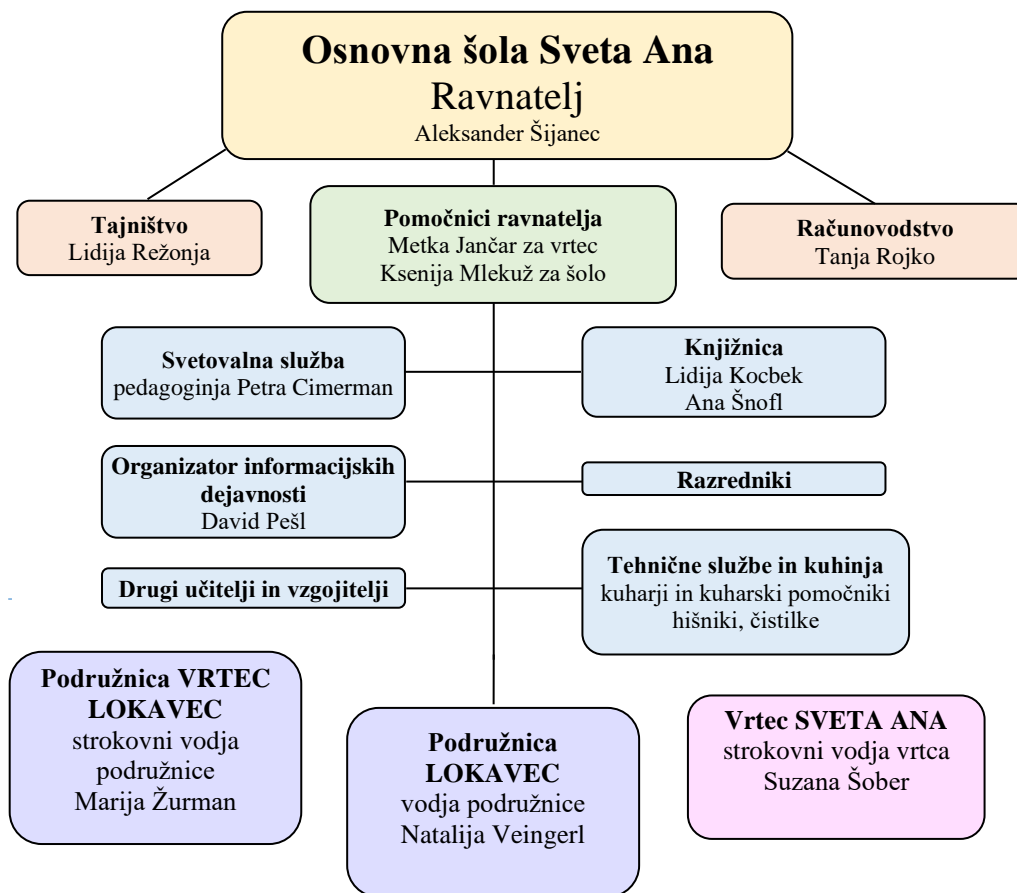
Osnovna šola Sveta Ana
Ravnatelj
Aleksander Šijanec

Tajništvo
Lidija Režonja

Pomočnici ravnatelja
Metka Jančar za vrtec
Ksenija Mlekuž za šolo

Računovodstvo
Tanja Rojko

Svetovalna služba
pedagoginja Petra Cimerman

Knjižnica
Lidija Kocbek
Ana Šnofl

Organizator informacijskih dejavnosti
David Pešl

Razredniki

Drugi učitelji in vzgojitelji

Tehnične službe in kuhinja
kuharji in kuharski pomočniki
hišniki, čistilke

Podružnica VRTEC LOKAVEC
strokovni vodja podružnice
Marija Žurman

Podružnica LOKAVEC
vodja podružnice
Natalija Veingerl

Vrtec SVETA ANA
strokovni vodja vrtca
Suzana Šober